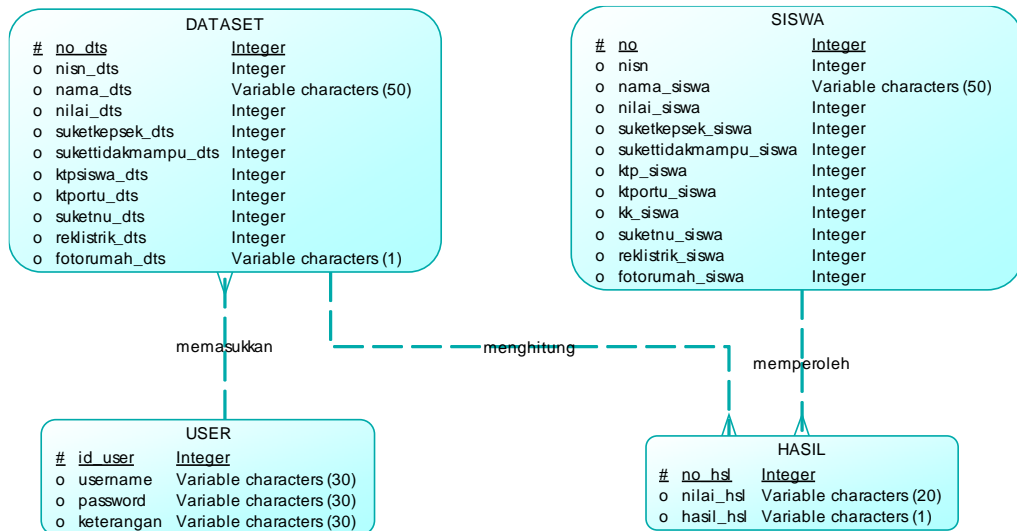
DATASET

| # | no_dts | Integer |
|---|---|---|
| o | nisn_dts | Integer |
| o | nama_dts | Variable characters (50) |
| o | nilai_dts | Integer |
| o | suketkepsek_dts | Integer |
| o | sukettidakmampu_dts | Integer |
| o | ktpsiswa_dts | Integer |
| o | ktportu_dts | Integer |
| o | suketnu_dts | Integer |
| o | reklistrik_dts | Integer |
| o | fotorumah_dts | Variable characters (1) |

SISWA

| # | no | Integer |
|---|---|---|
| o | nisn | Integer |
| o | nama_siswa | Variable characters (50) |
| o | nilai_siswa | Integer |
| o | suketkepsek_siswa | Integer |
| o | sukettidakmampu_siswa | Integer |
| o | ktp_siswa | Integer |
| o | ktportu_siswa | Integer |
| o | kk_siswa | Integer |
| o | suketnu_siswa | Integer |
| o | reklistrik_siswa | Integer |
| o | fotorumah_siswa | Integer |

memasukkan

menghitung

memperoleh

USER

| # | id_user | Integer |
|---|---|---|
| o | username | Variable characters (30) |
| o | password | Variable characters (30) |
| o | keterangan | Variable characters (30) |

HASIL

| # | no_hsl | Integer |
|---|---|---|
| o | nilai_hsl | Variable characters (20) |
| o | hasil_hsl | Variable characters (1) |